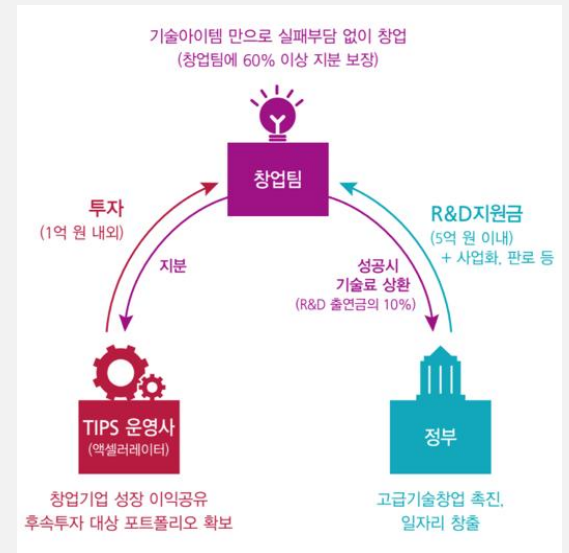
기술아이템 만으로 실패부담 없이 창업
(창업팀에 60% 이상 지분 보장)

창업팀

투자
(1억 원 내외)

지분

R&D지원금
(5억 원 이내)
+ 사업화, 판로 등

성공시
기술료 상환
(R&D 출연금의 10%)

TIPS 운영사
(액셀러레이터)

정부

창업기업 성장 이익공유
후속투자 대상 포트폴리오 확보

고급기술창업 촉진,
일자리 창출